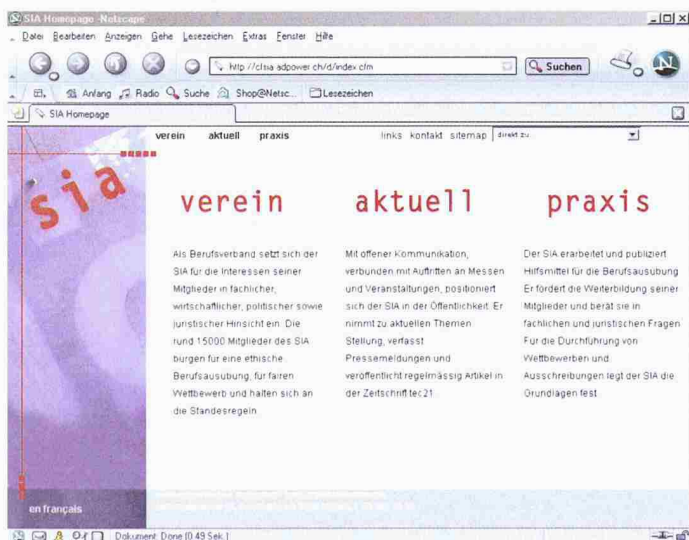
SIA Homepage - Netscape

Datei Bearbeiten Anzeigen Gehe Lesezeichen Extras Fenster Hilfe

http://clsia.adpower.ch/d/index.cfm

Suchen

Anfang Radio Suche Shop@Netsc... Lesezeichen

SIA Homepage

verein aktuell praxis

links kontakt sitemap direkt zu

sia

verein

aktuell

praxis

Als Berufsverband setzt sich der SIA für die Interessen seiner Mitglieder in fachlicher, wirtschaftlicher, politischer sowie juristischer Hinsicht ein. Die rund 15000 Mitglieder des SIA bürgen für eine ethische Berufsausübung, für fairen Wettbewerb und halten sich an die Standesregeln.

Mit offener Kommunikation, verbunden mit Auftritten an Messen und Veranstaltungen, positioniert sich der SIA in der Öffentlichkeit. Er nimmt zu aktuellen Themen Stellung, verfasst Pressemeldungen und veröffentlicht regelmässig Artikel in der Zeitschrift tec21.

Der SIA erarbeitet und publiziert Hilfsmittel für die Berufsausübung. Er fördert die Weiterbildung seiner Mitglieder und berät sie in fachlichen und juristischen Fragen. Für die Durchführung von Wettbewerben und Ausschreibungen legt der SIA die Grundlagen fest.

en français

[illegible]

Dokument: Done (0.49 Sek.)